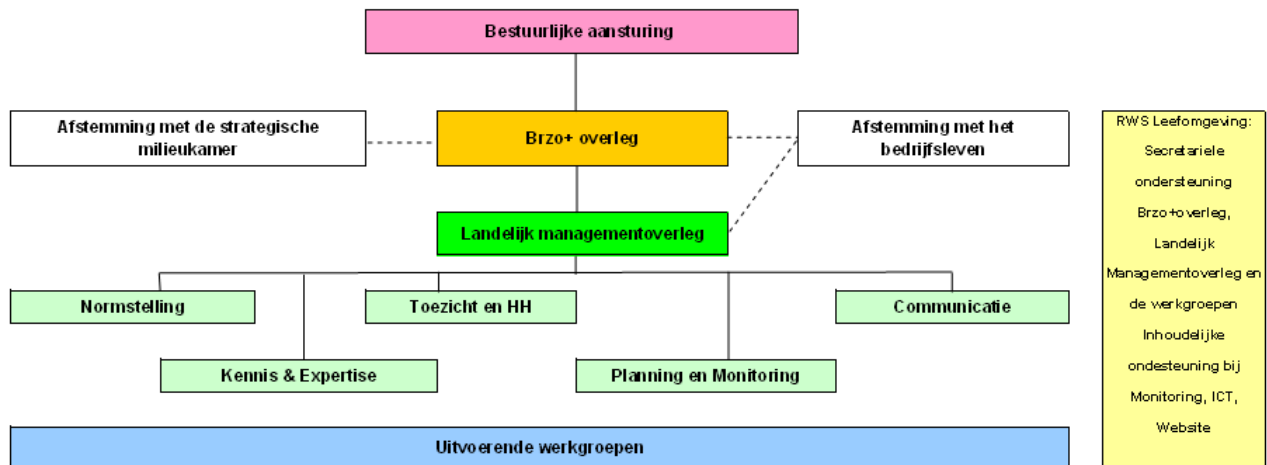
Bestuurlijke aansturing

Afstemming met de strategische milieukamer

Brzo+ overleg

Afstemming met het bedrijfsleven

Landelijk managementoverleg

Normstelling

Toezicht en HH

Communicatie

Kennis & Expertise

Planning en Monitoring

Uitvoerende werkgroepen

RWS Leefomgeving: Secretariele ondersteuning Brzo+overleg, Landelijk Managementoverleg en de werkgroepen Inhoudelijke ondesteuning bij Monitoring, ICT, Website